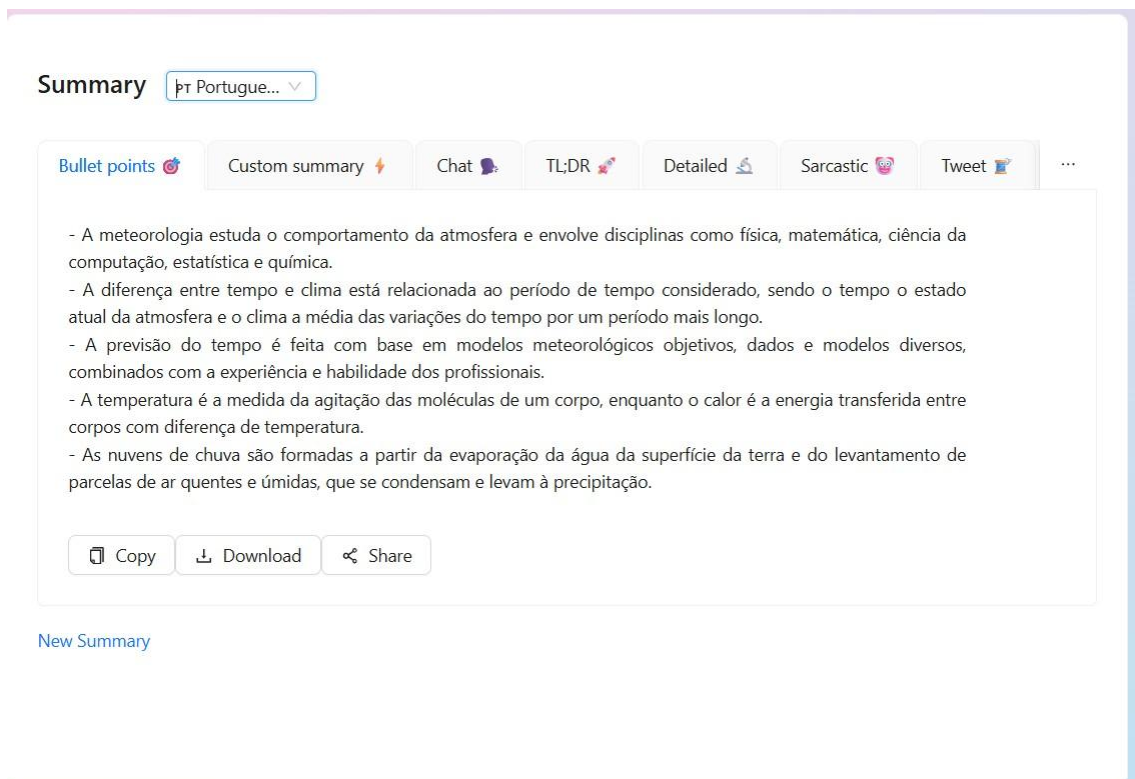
Summary PT Portugue...

Bullet points | Custom summary | Chat | TL;DR | Detailed | Sarcastic | Tweet | ...

- A meteorologia estuda o comportamento da atmosfera e envolve disciplinas como física, matemática, ciência da computação, estatística e química.
- A diferença entre tempo e clima está relacionada ao período de tempo considerado, sendo o tempo o estado atual da atmosfera e o clima a média das variações do tempo por um período mais longo.
- A previsão do tempo é feita com base em modelos meteorológicos objetivos, dados e modelos diversos, combinados com a experiência e habilidade dos profissionais.
- A temperatura é a medida da agitação das moléculas de um corpo, enquanto o calor é a energia transferida entre corpos com diferença de temperatura.
- As nuvens de chuva são formadas a partir da evaporação da água da superfície da terra e do levantamento de parcelas de ar quentes e úmidas, que se condensam e levam à precipitação.

Copy | Download | Share

New Summary